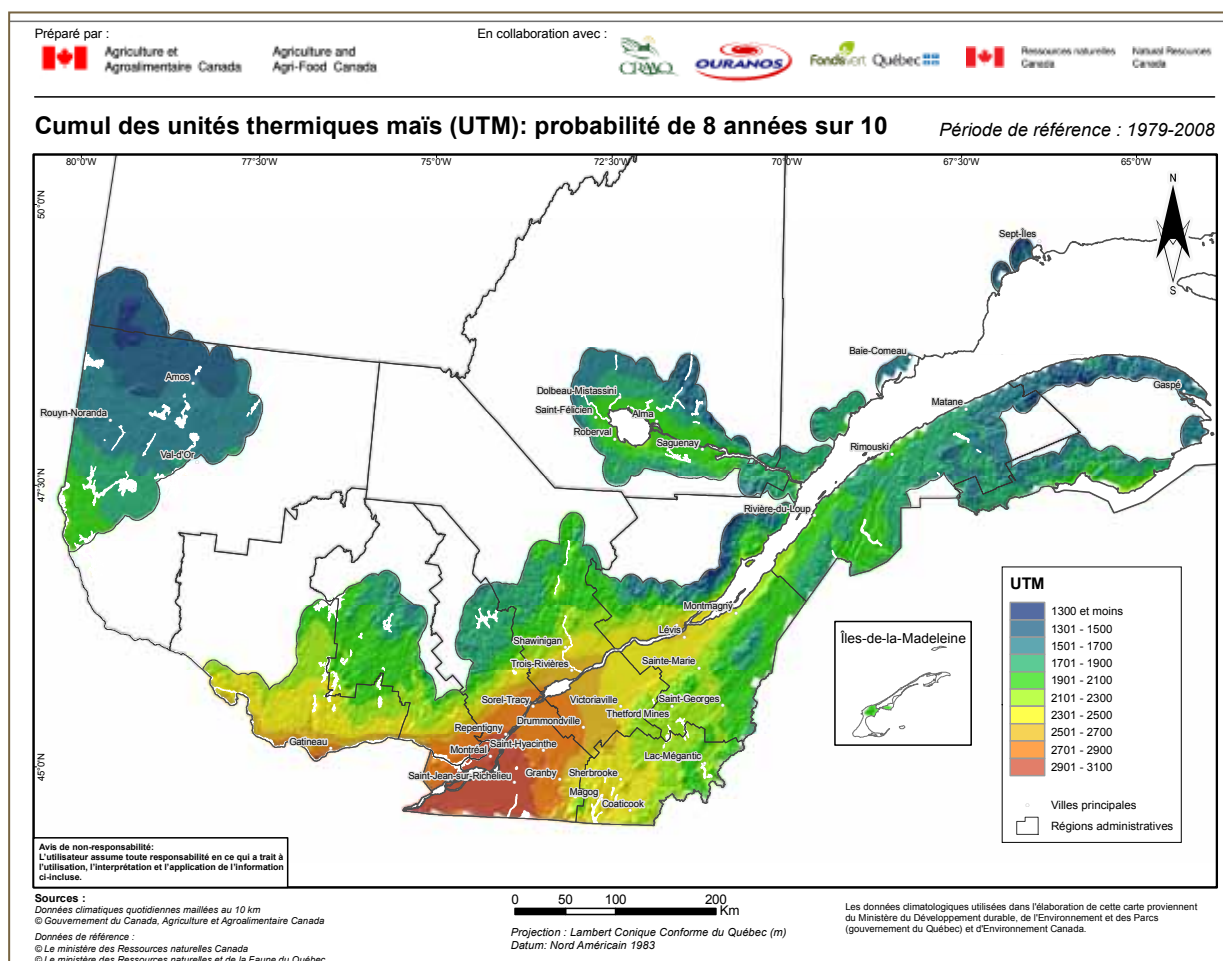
Préparé par :
Agriculture et Agroalimentaire Canada
Agriculture and Agri-Food Canada

En collaboration avec :
CRAAQ
OURANOS
Fonds vert Québec
Ressources naturelles Canada
Natural Resources Canada

Cumul des unités thermiques maïs (UTM): probabilité de 8 années sur 10

Période de référence : 1979-2008

80°0'W 77°30'W 75°0'W 72°30'W 70°0'W 67°30'W 65°0'W
50°0'N
47°30'N
45°0'N

N
S

Sept-Îles
Baie-Comeau
Gaspé
Matane
Rimouski
Amos
Rouyn-Noranda
Val-d'Or
Dolbeau-Mistassini
Saint-Félicien
Alma
Roberval
Saguenay
Rivière-du-Loup
Montmagny
Lévis
Shawinigan
Trois-Rivières
Sainte-Marie
Sorel-Tracy
Victoriaville
Saint-Georges
Thetford Mines
Repentigny
Drummondville
Montréal
Saint-Hyacinthe
Gatineau
Lac-Mégantic
Saint-Jean-sur-Richelieu
Granby
Sherbrooke
Magog
Coaticook

Îles-de-la-Madeleine

UTM
1300 et moins
1301 - 1500
1501 - 1700
1701 - 1900
1901 - 2100
2101 - 2300
2301 - 2500
2501 - 2700
2701 - 2900
2901 - 3100
Villes principales
Régions administratives

Avis de non-responsabilité:
L'utilisateur assume toute responsabilité en ce qui a trait à l'utilisation, l'interprétation et l'application de l'information ci-incluse.

Sources :
Données climatiques quotidiennes maillées au 10 km
© Gouvernement du Canada, Agriculture et Agroalimentaire Canada
Données de référence :
© Le ministère des Ressources naturelles Canada
© Le ministère des Ressources naturelles et de la Faune du Québec

0 50 100 200 Km

Projection : Lambert Conique Conforme du Québec (m)
Datum: Nord Américain 1983

Les données climatologiques utilisées dans l'élaboration de cette carte proviennent du Ministère du Développement durable, de l'Environnement et des Parcs (gouvernement du Québec) et d'Environnement Canada.